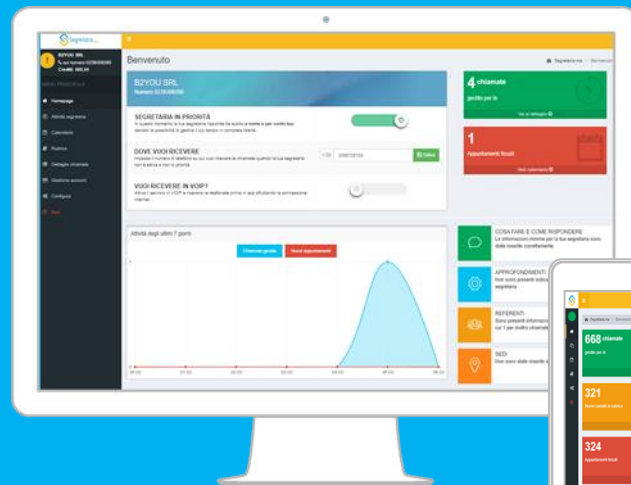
Segretaria

B2YOU SRL
Numero
Credito

Homepage
Attività segretaria
Calendario
Rubrica
Dettaglio chiamate
Gestione account
Configura
Esci

Benvenuto

Segretaria.me > Benvenuto

B2YOU SRL
Numero

SEGRETARIA IN PRIORITÀ

DOVE VUOI RICEVERE

+39 Salva

VUOI RICEVERE IN VOIP?

4 chiamate
gestite per te

Vai al dettaglio

1
Appuntamenti fissati

Vedi calendario

Attività degli ultimi 7 giorni

Chiamate gestite
Nuovi appuntamenti

COSA FARE E COME RISPONDERE

APPROFONDIMENTI

REFERENTI

SEDI

668 chiamate
gestite per te

321

324
Appuntamenti fissati